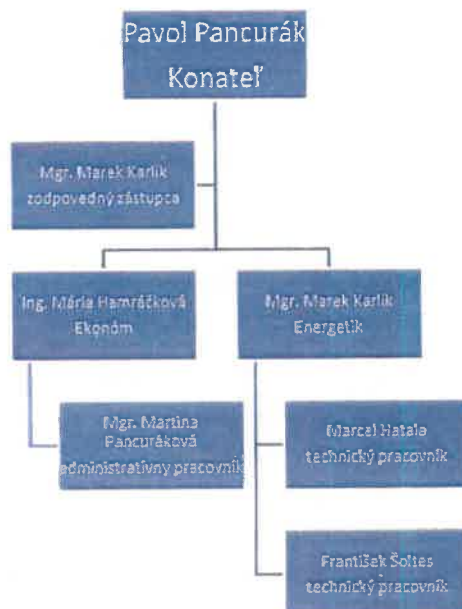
Pavol Pancurák
Konateľ

Mgr. Marek Karlík
zodpovedný zástupca

Ing. Mária Hamráčková
Ekonóm

Mgr. Marek Karlík
Energetik

Mgr. Martina Pancuráková
administratívny pracovník

Marcel Hatala
technický pracovník

František Šoltes
technický pracovník